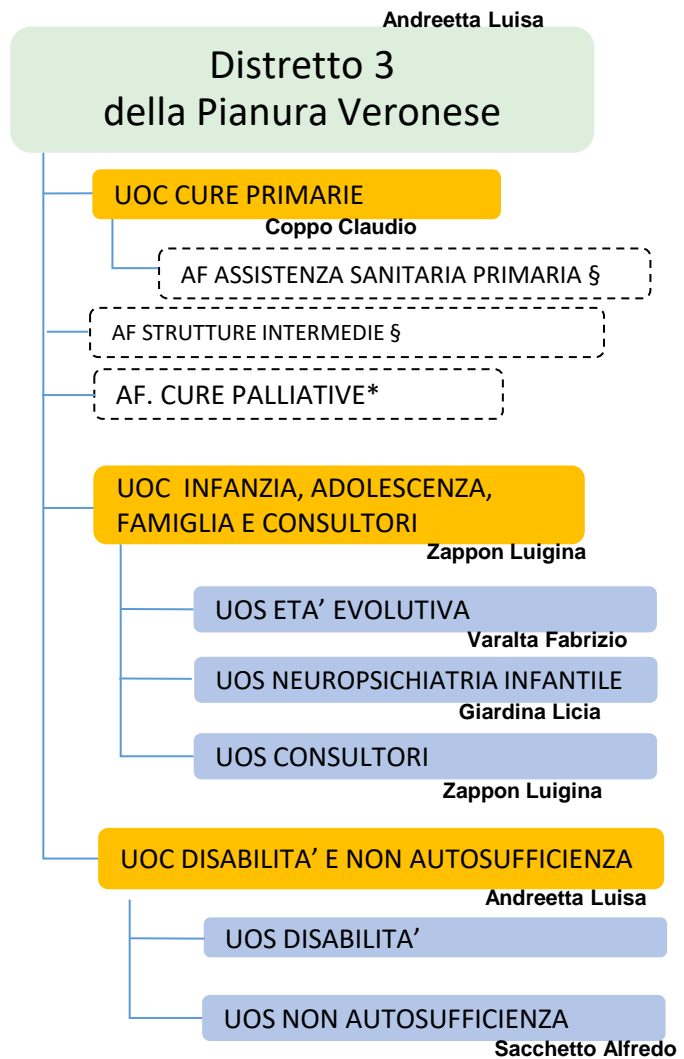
Andreetta Luisa

Distretto 3
della Pianura Veronese

UOC CURE PRIMARIE
Coppo Claudio

AF ASSISTENZA SANITARIA PRIMARIA §

AF STRUTTURE INTERMEDIE §

AF. CURE PALLIATIVE*

UOC INFANZIA, ADOLESCENZA, FAMIGLIA E CONSULTORI
Zappon Luigina

UOS ETA' EVOLUTIVA
Varalta Fabrizio

UOS NEUROPSICHIATRIA INFANTILE
Giardina Licia

UOS CONSULTORI
Zappon Luigina

UOC DISABILITA' E NON AUTOSUFFICIENZA
Andreetta Luisa

UOS DISABILITA'

UOS NON AUTOSUFFICIENZA
Sacchetto Alfredo